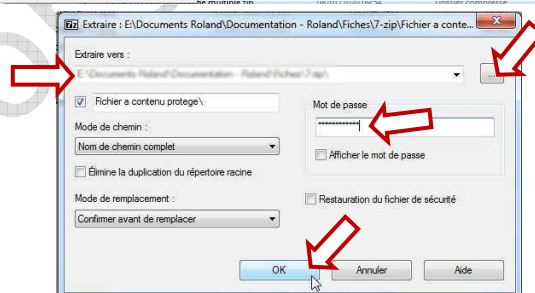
Extraire : E:\Documents Roland\Documentation - Roland\Fiches\7-zip\Fichier a conte...

Extraire vers :

E:\Documents Roland\Documentation - Roland\Fiches\7-zip\

...

Fichier a contenu protege\

Mode de chemin :

Nom de chemin complet

Élimine la duplication du répertoire racine

Mode de remplacement :

Confirmer avant de remplacer

Mot de passe

••••••••••••

Afficher le mot de passe

Restauration du fichier de sécurité

OK

Annuler

Aide